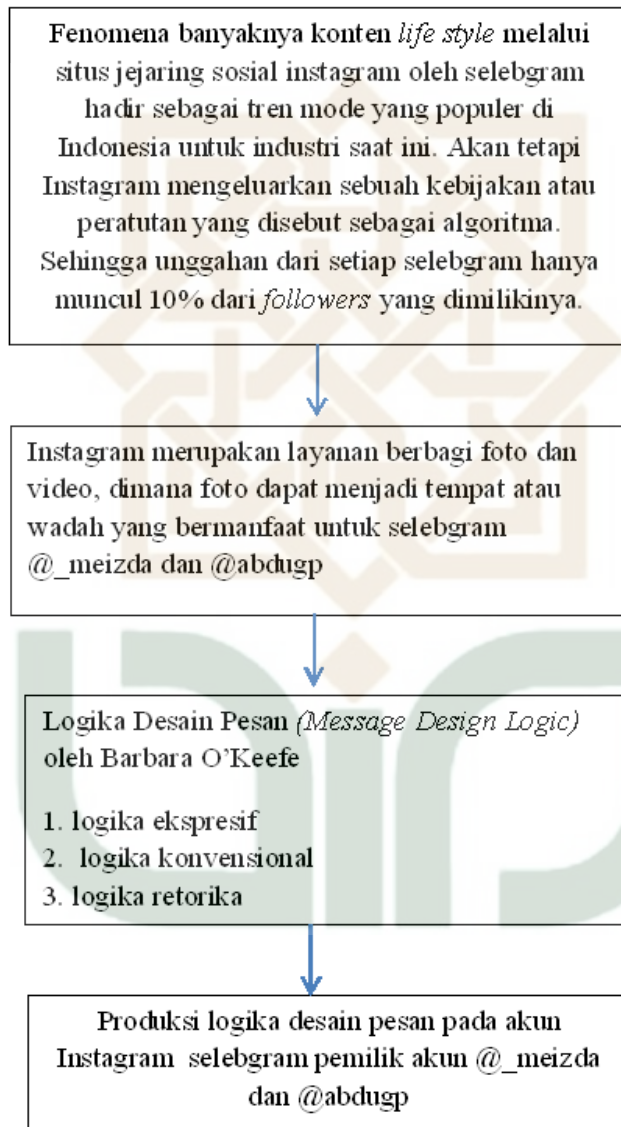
Fenomena banyaknya konten life style melalui situs jejaring sosial instagram oleh selebgram hadir sebagai tren mode yang populer di Indonesia untuk industri saat ini. Akan tetapi Instagram mengeluarkan sebuah kebijakan atau peratutan yang disebut sebagai algoritma. Sehingga unggahan dari setiap selebgram hanya muncul 10% dari followers yang dimilikinya.

Instagram merupakan layanan berbagi foto dan video, dimana foto dapat menjadi tempat atau wadah yang bermanfaat untuk selebgram @_meizda dan @abdugp

Logika Desain Pesan (Message Design Logic) oleh Barbara O'Keefe

1. logika ekspresif
2. logika konvensional
3. logika retorika

Produksi logika desain pesan pada akun Instagram selebgram pemilik akun @_meizda dan @abdugp